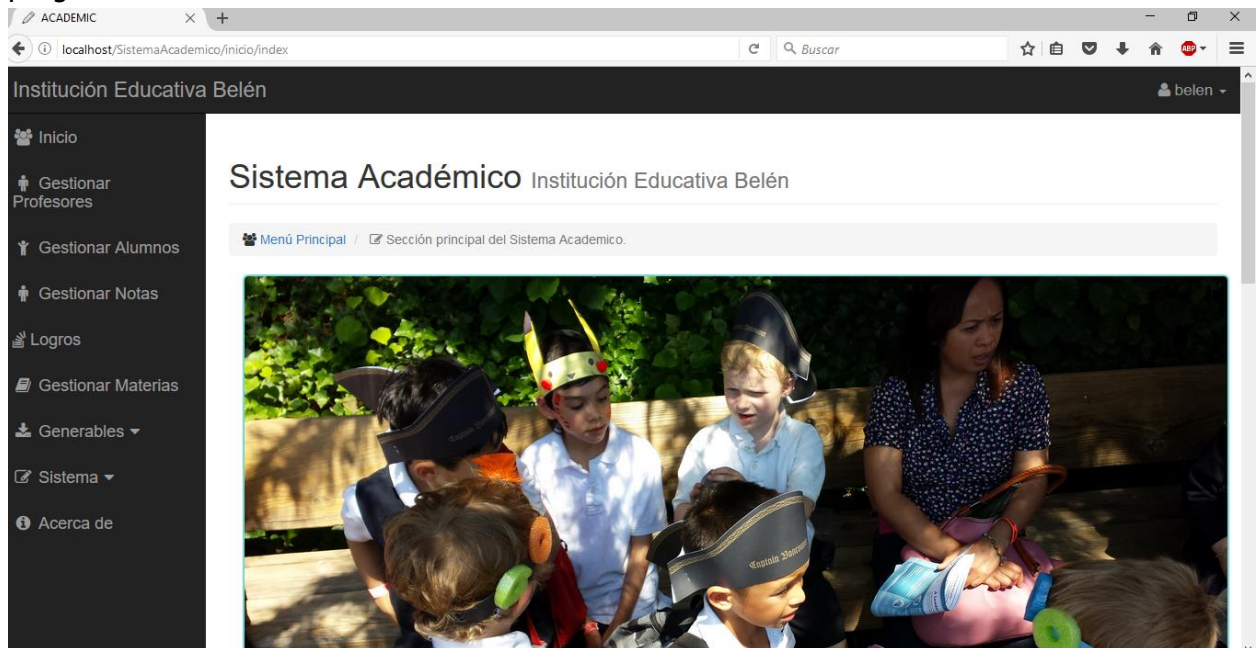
ACADEMIC

localhost/SistemaAcademico/inicio/index

Buscar

Institución Educativa Belén

belen

Inicio

Gestionar Profesores

Gestionar Alumnos

Gestionar Notas

Logros

Gestionar Materias

Generables

Sistema

Acerca de

Sistema Académico Institución Educativa Belén

Menú Principal / Sección principal del Sistema Academico.

Captain
Captain